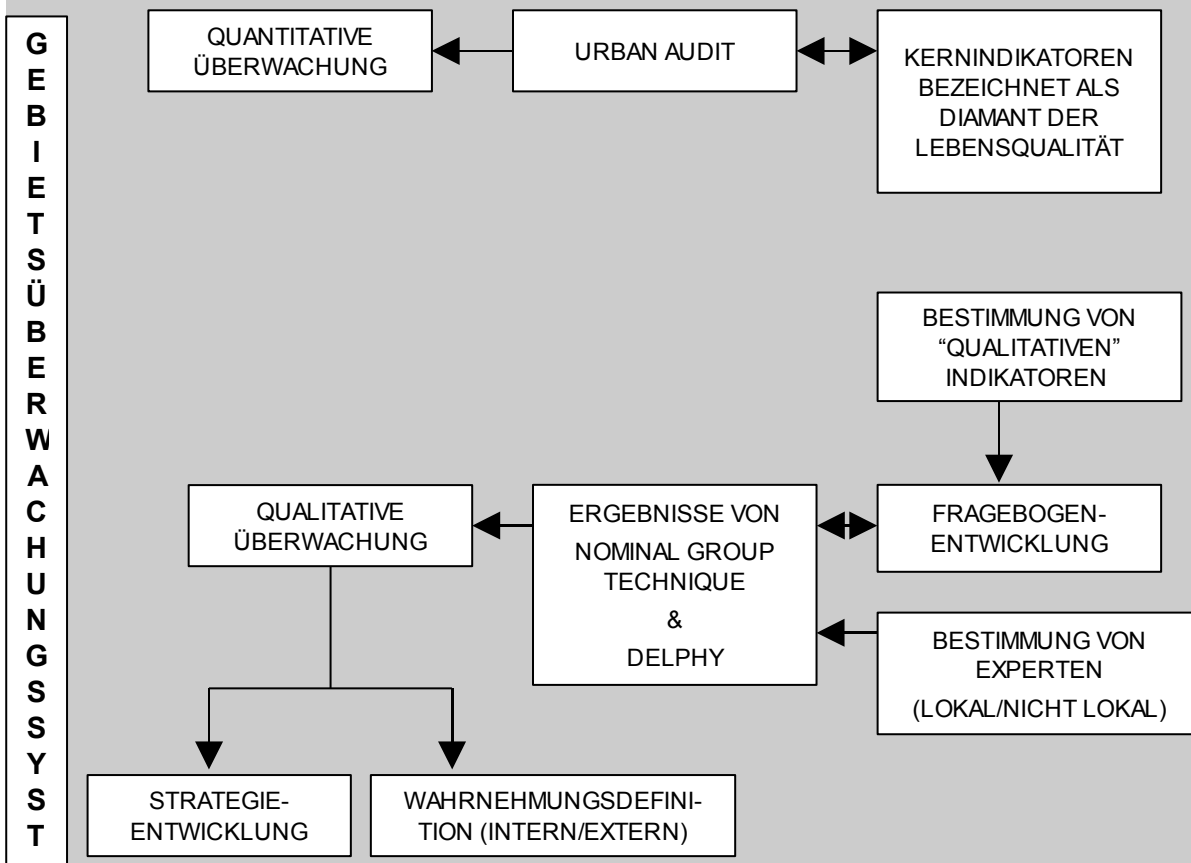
G E B I E T S Ü B E R W A C H U N G S S Y S T

QUANTITATIVE ÜBERWACHUNG

URBAN AUDIT

KERNINDIKATOREN BEZEICHNET ALS DIAMANT DER LEBENSQUALITÄT

BESTIMMUNG VON "QUALITATIVEN" INDIKATOREN

QUALITATIVE ÜBERWACHUNG

ERGEBNISSE VON NOMINAL GROUP TECHNIQUE & DELPHY

FRAGEBOGEN-ENTWICKLUNG

BESTIMMUNG VON EXPERTEN (LOKAL/NICHT LOKAL)

STRATEGIE-ENTWICKLUNG

WAHRNEHMUNGSDEFINITION (INTERN/EXTERN)